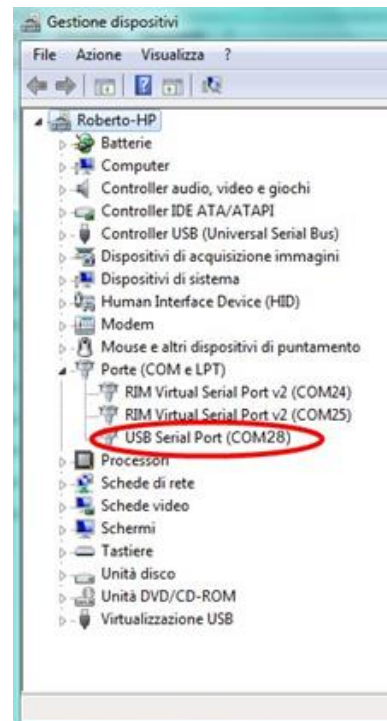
Gestione dispositivi

File Azione Visualizza ?

Roberto-HP
Batterie
Computer
Controller audio, video e giochi
Controller IDE ATA/ATAPI
Controller USB (Universal Serial Bus)
Dispositivi di acquisizione immagini
Dispositivi di sistema
Human Interface Device (HID)
Modem
Mouse e altri dispositivi di puntamento
Porte (COM e LPT)
RIM Virtual Serial Port v2 (COM24)
RIM Virtual Serial Port v2 (COM25)
USB Serial Port (COM28)
Processori
Schede di rete
Schede video
Schermi
Tastiere
Unità disco
Unità DVD/CD-ROM
Virtualizzazione USB